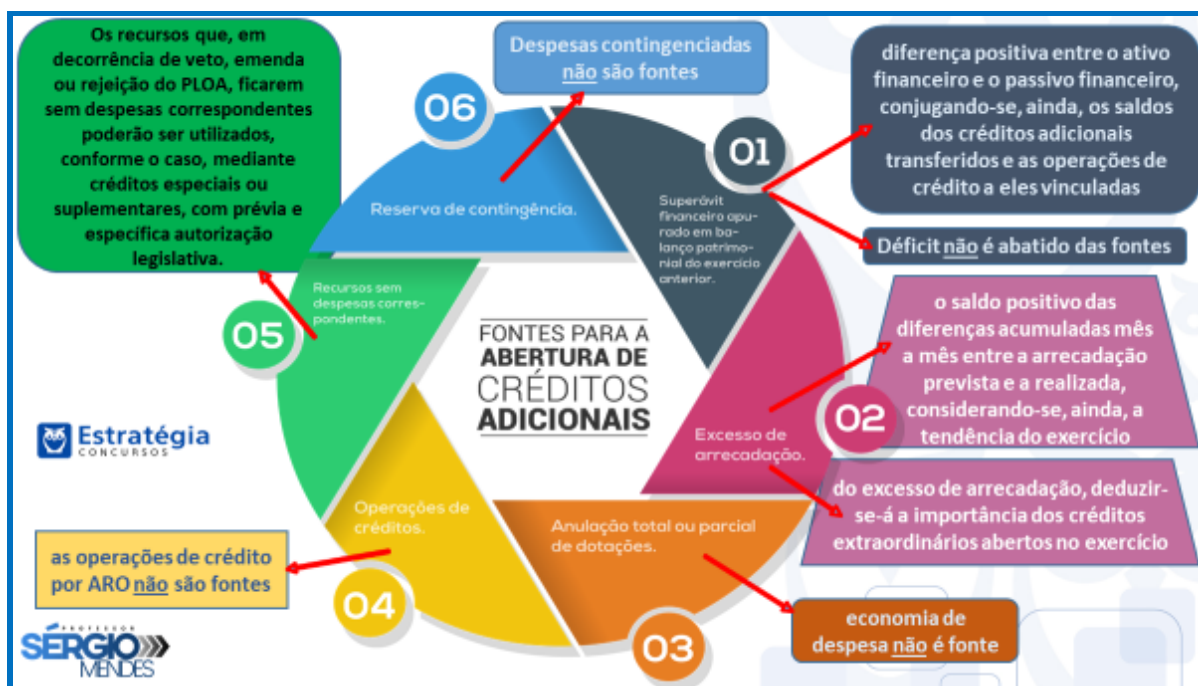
Os recursos que, em decorrência de veto, emenda ou rejeição do PLOA, ficarem sem despesas correspondentes poderão ser utilizados, conforme o caso, mediante créditos especiais ou suplementares, com prévia e específica autorização legislativa.

Despesas contingenciadas não são fontes

diferença positiva entre o ativo financeiro e o passivo financeiro, conjugando-se, ainda, os saldos dos créditos adicionais transferidos e as operações de crédito a eles vinculadas

Déficit não é abatido das fontes

06
Reserva de contingência.

01
Superávit financeiro apurado em balanço patrimonial do exercício anterior.

05
Recursos sem despesas correspondentes.

FONTES PARA A ABERTURA DE CRÉDITOS ADICIONAIS

o saldo positivo das diferenças acumuladas mês a mês entre a arrecadação prevista e a realizada, considerando-se, ainda, a tendência do exercício

02
Excesso de arrecadação.

do excesso de arrecadação, deduzir-se-á a importância dos créditos extraordinários abertos no exercício

Estratégia CONCURSOS

Operações de créditos.

as operações de crédito por ARO não são fontes

04

Anulação total ou parcial de dotações.

03

economia de despesa não é fonte

PROFESSOR SÉRGIO MENDES